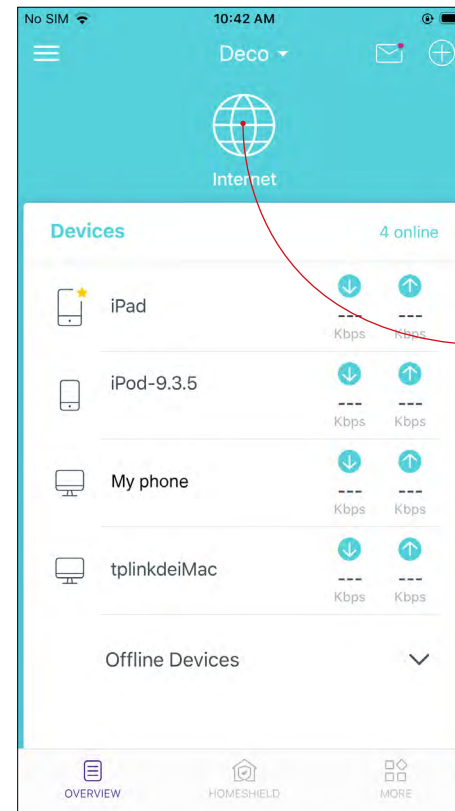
No SIM 10:42 AM

Deco

Internet

Devices 4 online

iPad
---
Kbps
---
Kbps

iPod-9.3.5
---
Kbps
---
Kbps

My phone
---
Kbps
---
Kbps

tplinkdeiMac
---
Kbps
---
Kbps

Offline Devices

OVERVIEW HOMESHIELD MORE